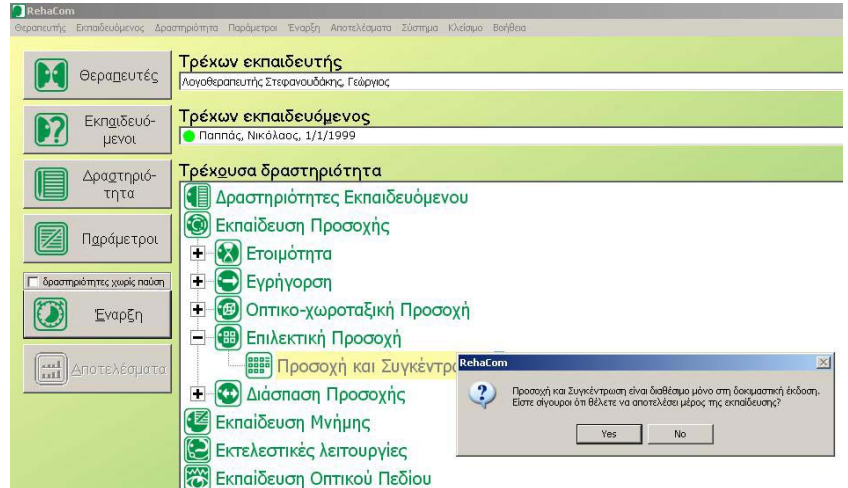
RehaCom

Θεραπευτής Εκπαιδευόμενος Δραστηριότητα Παράμετροι Έναρξη Αποτελέσματα Σύστημα Κλείσιμο Βοήθεια

Θεραπευτές

Εκπαιδευόμενοι

Δραστηριότητα

Παράμετροι

δραστηριότητες χωρίς παύση

Έναρξη

Αποτελέσματα

Τρέχων εκπαιδευτής

Λογοθεραπευτής Στεφανουδάκης, Γεώργιος

Τρέχων εκπαιδευόμενος

Παππάς, Νικόλαος, 1/1/1999

Τρέχουσα δραστηριότητα

Δραστηριότητες Εκπαιδευόμενου

Εκπαίδευση Προσοχής

Ετοιμότητα

Εγρήγορση

Οπτικο-χωροταξική Προσοχή

Επιλεκτική Προσοχή

Προσοχή και Συγκέντρ

Διάσπαση Προσοχής

Εκπαίδευση Μνήμης

Εκτελεστικές λειτουργίες

Εκπαίδευση Οπτικού Πεδίου

RehaCom

Προσοχή και Συγκέντρωση είναι διαθέσιμο μόνο στη δοκιμαστική έκδοση. Είστε σίγουροι ότι θέλετε να αποτελέσει μέρος της εκπαίδευσης?

Yes No